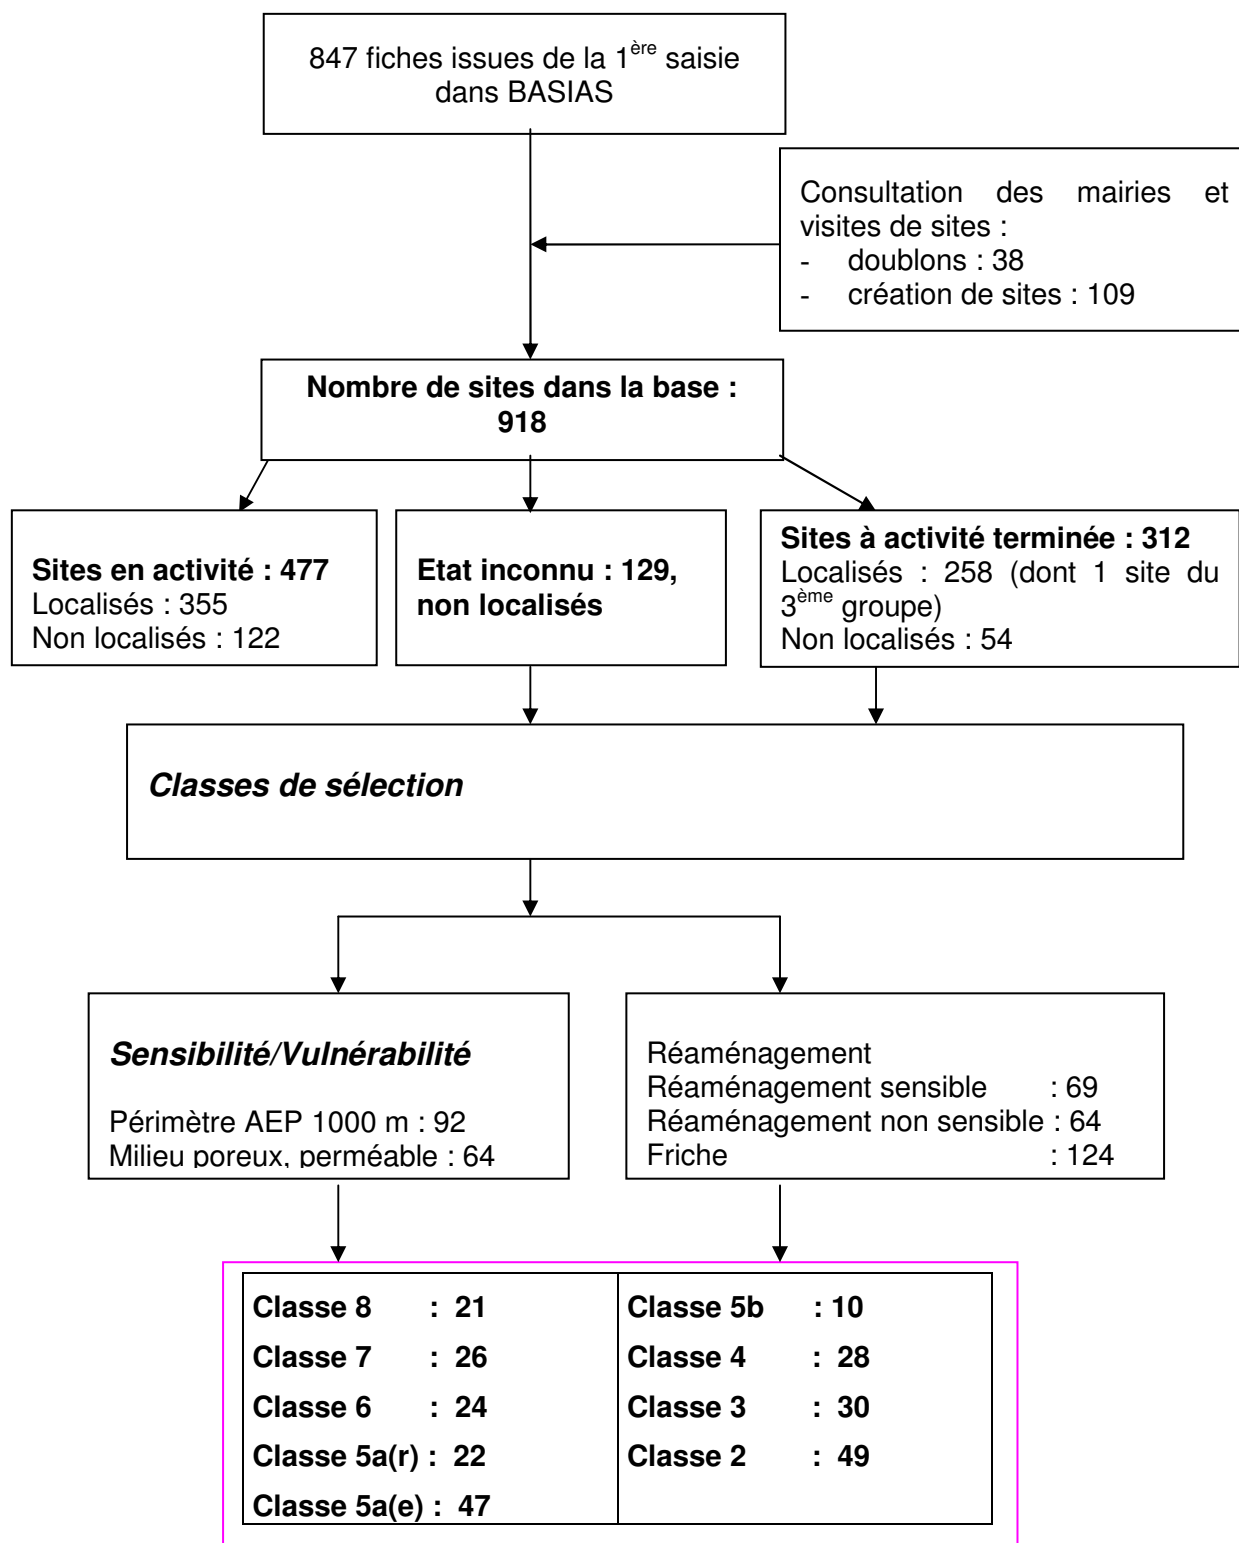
847 fiches issues de la 1$^{ère}$ saisie dans BASIAS

Consultation des mairies et visites de sites :
- doublons : 38
- création de sites : 109

**Nombre de sites dans la base : 918**

**Sites en activité : 477**
Localisés : 355
Non localisés : 122

**Etat inconnu : 129, non localisés**

**Sites à activité terminée : 312**
Localisés : 258 (dont 1 site du 3$^{ème}$ groupe)
Non localisés : 54

***Classes de sélection***

***Sensibilité/Vulnérabilité***

Périmètre AEP 1000 m : 92
Milieu poreux, perméable : 64

Réaménagement
Réaménagement sensible : 69
Réaménagement non sensible : 64
Friche : 124

| | |
|---|---|
| **Classe 8 : 21** | **Classe 5b : 10** |
| **Classe 7 : 26** | **Classe 4 : 28** |
| **Classe 6 : 24** | **Classe 3 : 30** |
| **Classe 5a(r) : 22** | **Classe 2 : 49** |
| **Classe 5a(e) : 47** | |